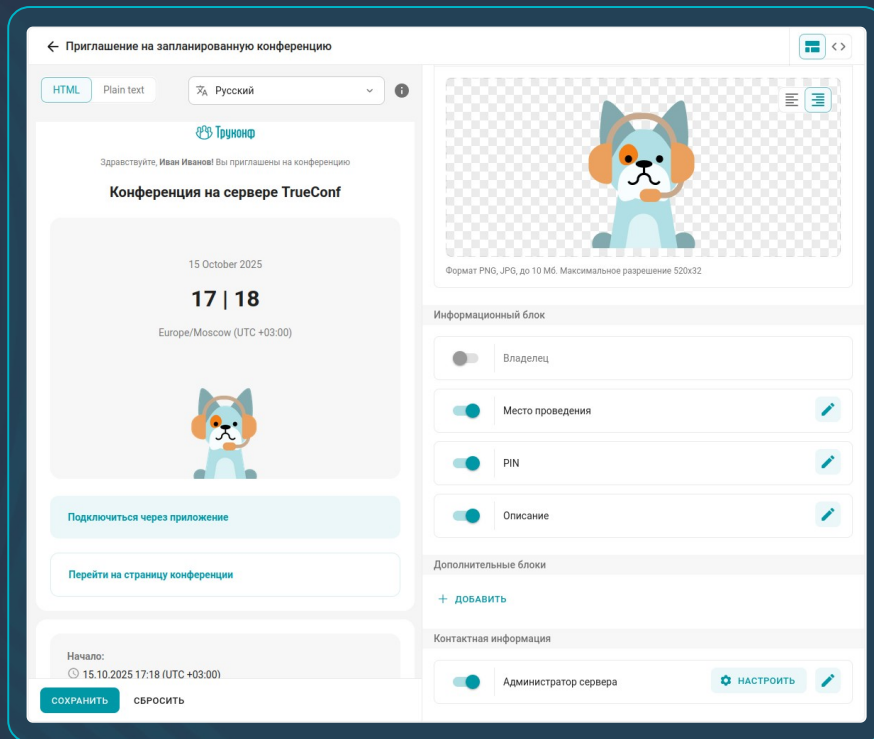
← Приглашение на запланированную конференцию

HTML Plain text

Русский

Труконф

Здравствуйте, **Иван Иванов!** Вы приглашены на конференцию

Конференция на сервере TrueConf

15 October 2025

17 | 18

Europe/Moscow (UTC +03:00)

Подключиться через приложение

Перейти на страницу конференции

Начало:

15.10.2025 17:18 (UTC +03:00)

СОХРАНИТЬ СБРОСИТЬ

Формат PNG, JPG, до 10 Мб. Максимальное разрешение 520x32

Информационный блок

Владелец

Место проведения

PIN

Описание

Дополнительные блоки

+ ДОБАВИТЬ

Контактная информация

Администратор сервера

НАСТРОИТЬ